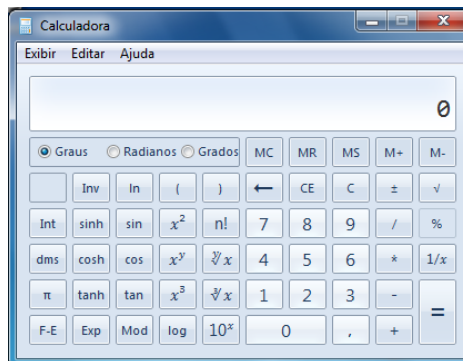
Calculadora

Exibir Editar Ajuda

0

Graus Radianos Grados MC MR MS M+ M-

Inv ln ( ) ← CE C ± √

Int sinh sin $x^2$ n! 7 8 9 / %

dms cosh cos $x^y$ $\sqrt[y]{x}$ 4 5 6 * $1/x$

π tanh tan $x^3$ $\sqrt[3]{x}$ 1 2 3 -

F-E Exp Mod log $10^x$ 0 , + =